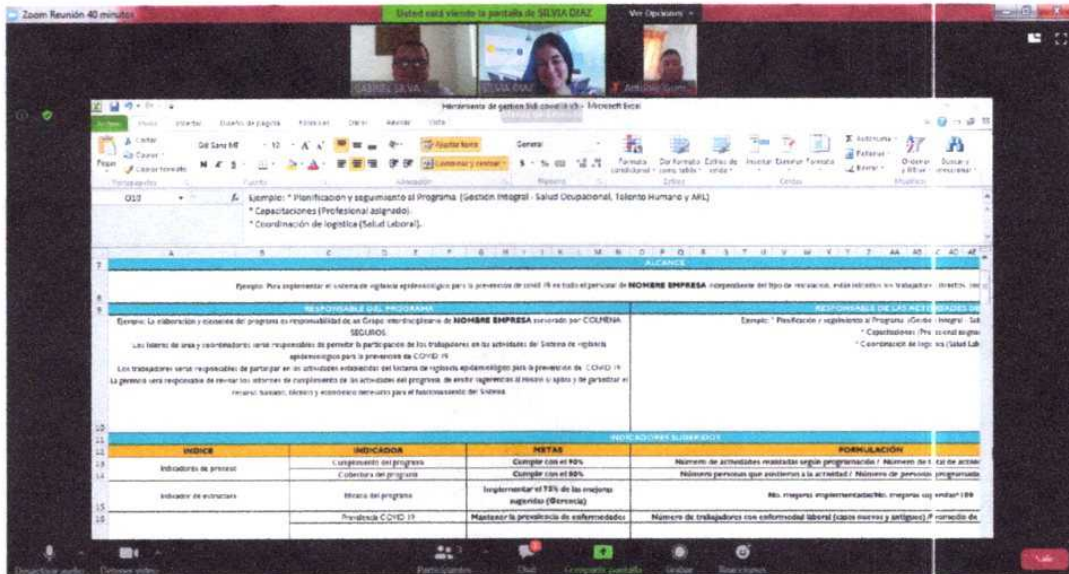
Zoom Reunión 40 minutos

Usted está viendo la pantalla de SILVIA DIAZ

Ver Opciones

GABRIEL SILVA

SILVIA DIAZ

Herramienta de gestión SVE covid-19 - Microsoft Excel

Archivo Inicio Insertar Diseño de página Fórmulas Datos Revisar Vista

Pegar Cortar Copiar Copiar formato Portapapeles

Gill Sans MT 10 Fuente

Ajustar texto Combinar y centrar Alineación

General Número

Formato condicional Dar formato como tabla Estilos de celda Estilos

Insertar Eliminar Formato Celdas

Autosuma Rellenar Borrar Ordenar y filtrar Buscar y seleccionar Modificar

O10

Ejemplo: * Planificación y seguimiento al Programa. (Gestión Integral - Salud Ocupacional, Talento Humano y ARL)
* Capacitaciones (Profesional asignado).
* Coordinación de logística (Salud Laboral).

ALCANCE

Ejemplo: Para implementar el sistema de vigilancia epidemiológico para la prevención de covid 19 en todo el personal de NOMBRE EMPRESA independiente del tipo de vinculación, están incluidos los trabajadores directos, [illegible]

RESPONSABLE DEL PROGRAMA

Ejemplo: La elaboración y ejecución del programa es responsabilidad de un Grupo interdisciplinario de NOMBRE EMPRESA asesorado por COLMENA SEGUROS.
Los líderes de área y coordinadores serán responsables de permitir la participación de los trabajadores en las actividades del Sistema de vigilancia epidemiológico para la prevención de COVID 19.
Los trabajadores serán responsables de participar en las actividades establecidas del Sistema de vigilancia epidemiológico para la prevención de COVID 19.
La gerencia será responsable de revisar los informes de cumplimiento de las actividades del programa, de emitir sugerencias al mismo si aplica y de garantizar el recurso humano, técnico y económico necesario para el funcionamiento del Sistema.

RESPONSABLE DE LAS ACTIVIDADES DE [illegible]

Ejemplo: * Planificación y seguimiento al Programa. (Gestión Integral - Sal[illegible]
* Capacitaciones (Profesional asigna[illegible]
* Coordinación de logística (Salud Lab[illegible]

INDICADORES SUGERIDOS

| INDICE | INDICADOR | METAS | FORMULACIÓN |
|---|---|---|---|
| Indicadores de proceso | Cumplimiento del programa | Cumplir con el 90% | Número de actividades realizadas según programación / Número de t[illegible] |
| | Cobertura del programa | Cumplir con el 80% | Número personas que asistieron a la actividad / Número de personas programada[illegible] |
| Indicador de estructura | Mejora del programa | Implementar el 75% de las mejoras sugeridas (Gerencia) | No. mejoras implementadas/No. mejoras sugeridas*100 |
| | Prevalencia COVID 19 | Mantener la prevalencia de enfermedades | Número de trabajadores con enfermedad laboral (casos nuevos y antiguos)/Promedio de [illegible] |

Desactivar audio Detener vídeo Participantes Chat Compartir pantalla Grabar Reacciones Salir